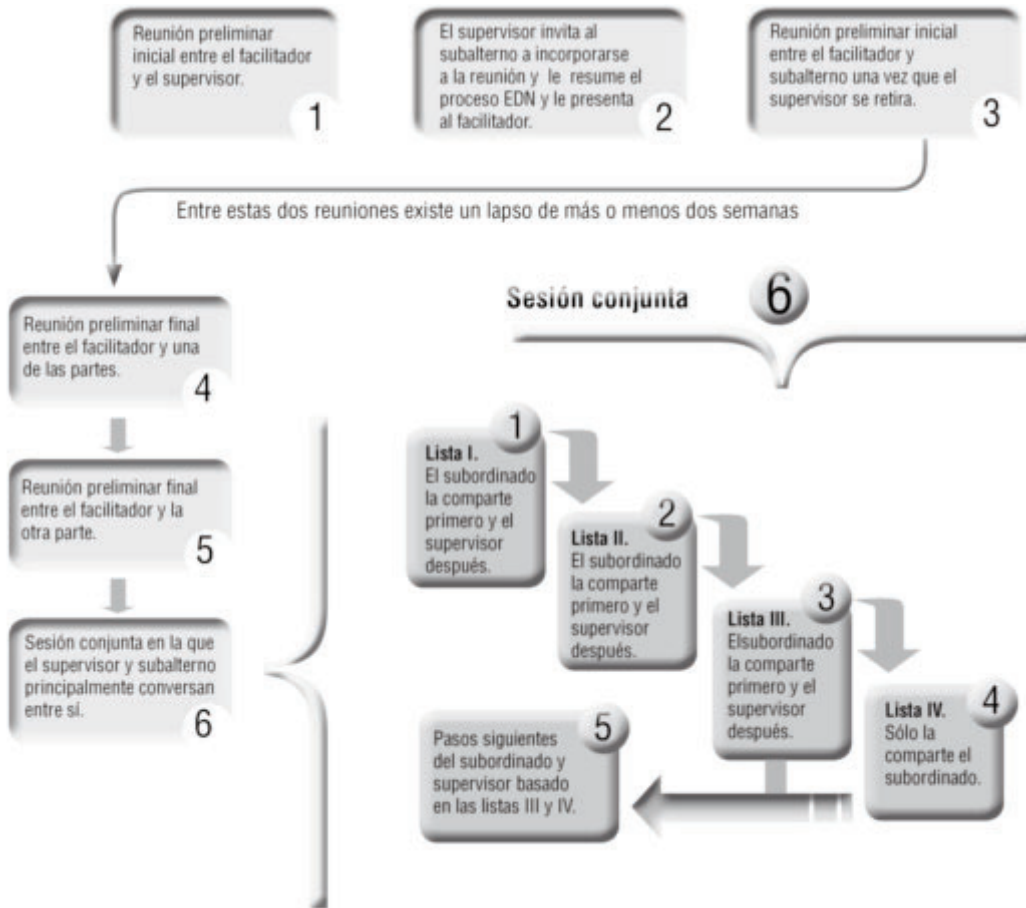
Reunión preliminar inicial entre el facilitador y el supervisor.
1

El supervisor invita al subalterno a incorporarse a la reunión y le resume el proceso EDN y le presenta al facilitador.
2

Reunión preliminar inicial entre el facilitador y subalterno una vez que el supervisor se retira.
3

Entre estas dos reuniones existe un lapso de más o menos dos semanas

Reunión preliminar final entre el facilitador y una de las partes.
4

Reunión preliminar final entre el facilitador y la otra parte.
5

Sesión conjunta en la que el supervisor y subalterno principalmente conversan entre sí.
6

Sesión conjunta
6

1
Lista I.
El subordinado la comparte primero y el supervisor después.

2
Lista II.
El subordinado la comparte primero y el supervisor después.

3
Lista III.
Elsubordinado la comparte primero y el supervisor después.

4
Lista IV.
Sólo la comparte el subordinado.

5
Pasos siguientes del subordinado y supervisor basado en las listas III y IV.